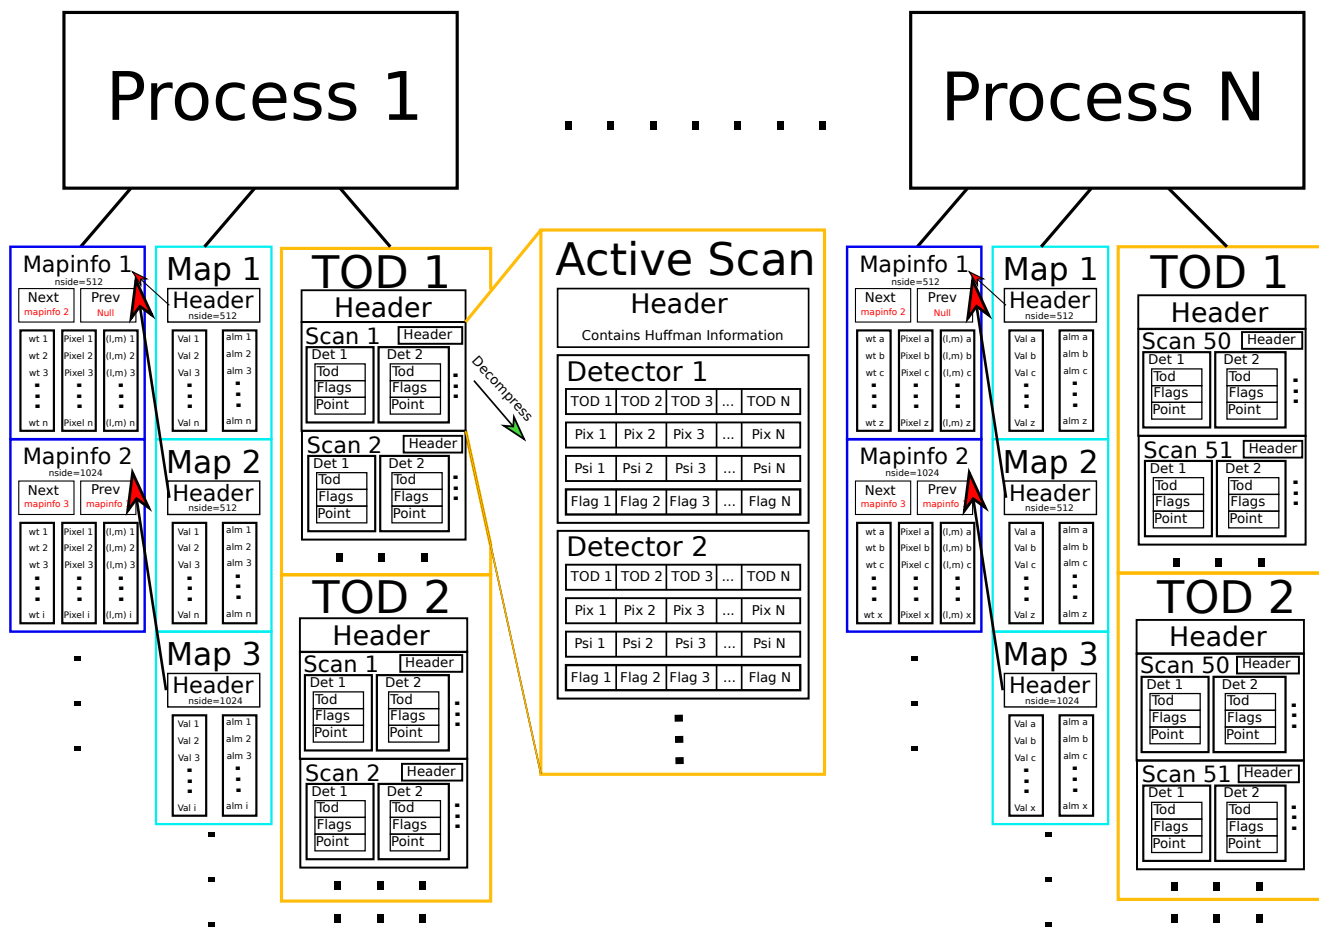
Process 1

. . . . . . .

Process N

Mapinfo 1
nside=512
Next
mapinfo 2
Prev
Null
wt 1
wt 2
wt 3
wt n
Pixel 1
Pixel 2
Pixel 3
Pixel n
(l,m) 1
(l,m) 2
(l,m) 3
(l,m) n

Mapinfo 2
nside=1024
Next
mapinfo 3
Prev
mapinfo
wt 1
wt 2
wt 3
wt i
Pixel 1
Pixel 2
Pixel 3
Pixel i
(l,m) 1
(l,m) 2
(l,m) 3
(l,m) i

Map 1
Header
nside=512
Val 1
Val 2
Val 3
Val n
alm 1
alm 2
alm 3
alm n

Map 2
Header
nside=512
Val 1
Val 2
Val 3
Val n
alm 1
alm 2
alm 3
alm n

Map 3
Header
nside=1024
Val 1
Val 2
Val 3
Val i
alm 1
alm 2
alm 3
alm i

TOD 1
Header
Scan 1 Header
Det 1
Tod
Flags
Point
Det 2
Tod
Flags
Point
Scan 2 Header
Det 1
Tod
Flags
Point
Det 2
Tod
Flags
Point

TOD 2
Header
Scan 1 Header
Det 1
Tod
Flags
Point
Det 2
Tod
Flags
Point
Scan 2 Header
Det 1
Tod
Flags
Point
Det 2
Tod
Flags
Point

Decompress

Active Scan
Header
Contains Huffman Information
Detector 1
| TOD 1 | TOD 2 | TOD 3 | ... | TOD N |
|---|---|---|---|---|
| Pix 1 | Pix 2 | Pix 3 | ... | Pix N |
| Psi 1 | Psi 2 | Psi 3 | ... | Psi N |
| Flag 1 | Flag 2 | Flag 3 | ... | Flag N |

Detector 2
| TOD 1 | TOD 2 | TOD 3 | ... | TOD N |
|---|---|---|---|---|
| Pix 1 | Pix 2 | Pix 3 | ... | Pix N |
| Psi 1 | Psi 2 | Psi 3 | ... | Psi N |
| Flag 1 | Flag 2 | Flag 3 | ... | Flag N |

Mapinfo 1
nside=512
Next
mapinfo 2
Prev
Null
wt a
wt b
wt c
wt z
Pixel a
Pixel b
Pixel c
Pixel z
(l,m) a
(l,m) b
(l,m) c
(l,m) z

Mapinfo 2
nside=1024
Next
mapinfo 3
Prev
mapinfo
wt a
wt b
wt c
wt x
Pixel a
Pixel b
Pixel c
Pixel x
(l,m) a
(l,m) b
(l,m) c
(l,m) x

Map 1
Header
nside=512
Val a
Val b
Val c
Val z
alm a
alm b
alm c
alm z

Map 2
Header
nside=512
Val a
Val b
Val c
Val z
alm a
alm b
alm c
alm z

Map 3
Header
nside=1024
Val a
Val b
Val c
Val x
alm a
alm b
alm c
alm x

TOD 1
Header
Scan 50 Header
Det 1
Tod
Flags
Point
Det 2
Tod
Flags
Point
Scan 51 Header
Det 1
Tod
Flags
Point
Det 2
Tod
Flags
Point

TOD 2
Header
Scan 50 Header
Det 1
Tod
Flags
Point
Det 2
Tod
Flags
Point
Scan 51 Header
Det 1
Tod
Flags
Point
Det 2
Tod
Flags
Point